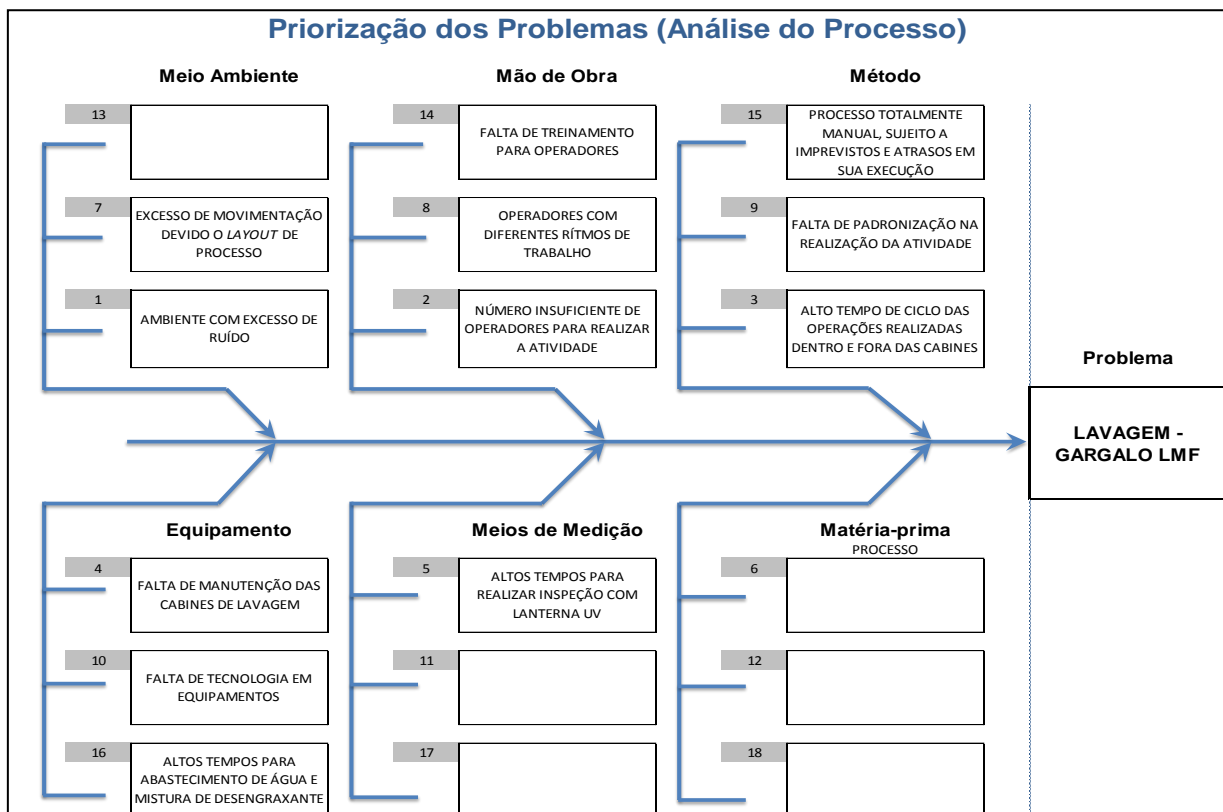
Priorização dos Problemas (Análise do Processo)

Meio Ambiente

13

7 EXCESSO DE MOVIMENTAÇÃO DEVIDO O *LAYOUT* DE PROCESSO

1 AMBIENTE COM EXCESSO DE RUÍDO

Mão de Obra

14 FALTA DE TREINAMENTO PARA OPERADORES

8 OPERADORES COM DIFERENTES RÍTMOS DE TRABALHO

2 NÚMERO INSUFICIENTE DE OPERADORES PARA REALIZAR A ATIVIDADE

Método

15 PROCESSO TOTALMENTE MANUAL, SUJEITO A IMPREVISTOS E ATRASOS EM SUA EXECUÇÃO

9 FALTA DE PADRONIZAÇÃO NA REALIZAÇÃO DA ATIVIDADE

3 ALTO TEMPO DE CICLO DAS OPERAÇÕES REALIZADAS DENTRO E FORA DAS CABINES

Problema

LAVAGEM - GARGALO LMF

Equipamento

4 FALTA DE MANUTENÇÃO DAS CABINES DE LAVAGEM

10 FALTA DE TECNOLOGIA EM EQUIPAMENTOS

16 ALTOS TEMPOS PARA ABASTECIMENTO DE ÁGUA E MISTURA DE DESENGRAXANTE

Meios de Medição

5 ALTOS TEMPOS PARA REALIZAR INSPEÇÃO COM LANTERNA UV

11

17

Matéria-prima
PROCESSO

6

12

18